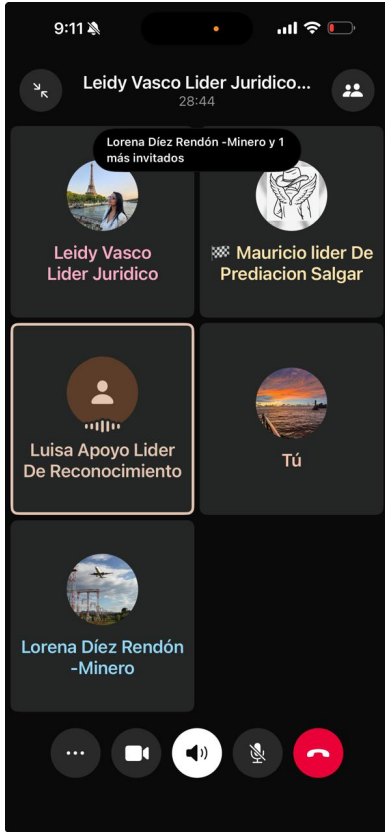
9:11

Leidy Vasco Lider Juridico...
28:44

Lorena Díez Rendón -Minero y 1 más invitados

Leidy Vasco Lider Juridico

🏁 Mauricio lider De Prediacion Salgar

Luisa Apoyo Lider De Reconocimiento

Tú

Lorena Díez Rendón -Minero